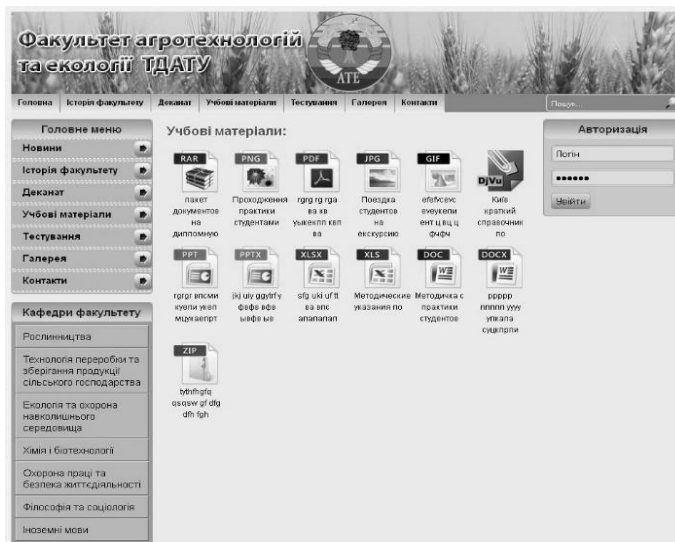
Факультет агротехнологій та екології ТДАТУ

ATE

Головна | Історія факультету | Деканат | Учбові матеріали | Тестування | Галерея | Контакти

Пошук...

Головне меню
Новини
Історія факультету
Деканат
Учбові матеріали
Тестування
Галерея
Контакти

Кафедри факультету
Рослинництва
Технологія переробки та зберігання продукції сільського господарства
Екологія та охорона навколишнього середовища
Хімія і біотехнології
Охорона праці та безпека життєдіяльності
Філософія та соціологія
Іноземні мови

Учбові матеріали:

RAR
пакет документов на дипломную

PNG
Проходження практики студентами

PDF
rgrg rg rga ва кв уькенпп кеп ва

JPG
Поездка студентов на екскурсию

GIF
efefvcevc evevcefv ент ц вц ц фыфч

DjVu
Київ краткий справочник по

PPT
rgrgr впсми куепи укеп мцукаепрт

PPTX
jkj uiy ggytrfy фофв ифв ыефв ыв

XLSX
sfg uki uf ft ва апс апапапап

XLS
Методические указания по

DOC
Методичка с практики студентов

DOCX
ppppp ппппп уууу упкапа сушкпрпи

ZIP
tyhrfhgfq qsqsw gf dfg dfh fgh

Авторизація
Логін
••••••
Увійти